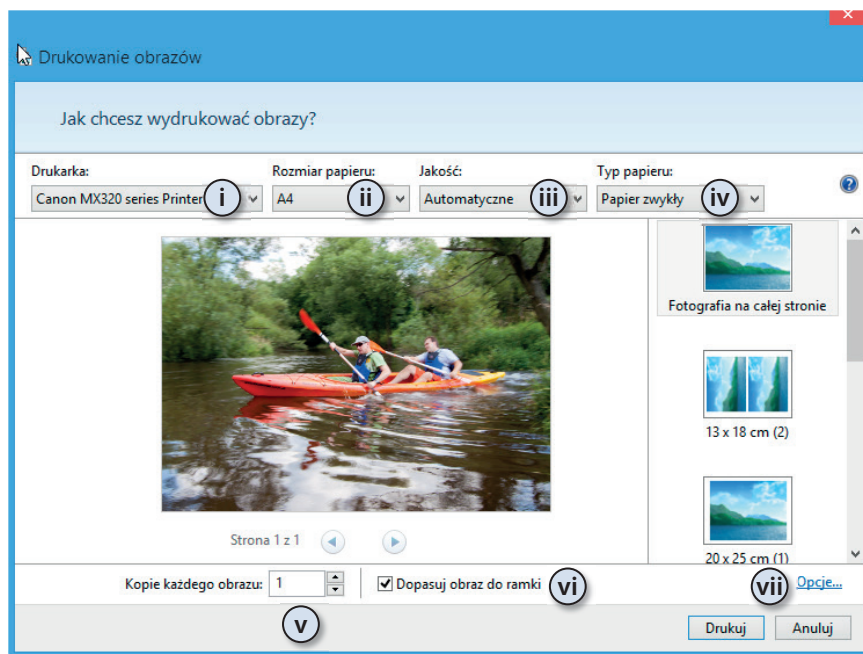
Drukowanie obrazów

Jak chcesz wydrukować obrazy?

Drukarka:
Canon MX320 series Printer
i

Rozmiar papieru:
A4
ii

Jakość:
Automatyczne
iii

Typ papieru:
Papier zwykły
iv

Fotografia na całej stronie

13 x 18 cm (2)

20 x 25 cm (1)

Strona 1 z 1

Kopie każdego obrazu: 1
v

Dopasuj obraz do ramki
vi

vii
Opcje...

Drukuj
Anuluj